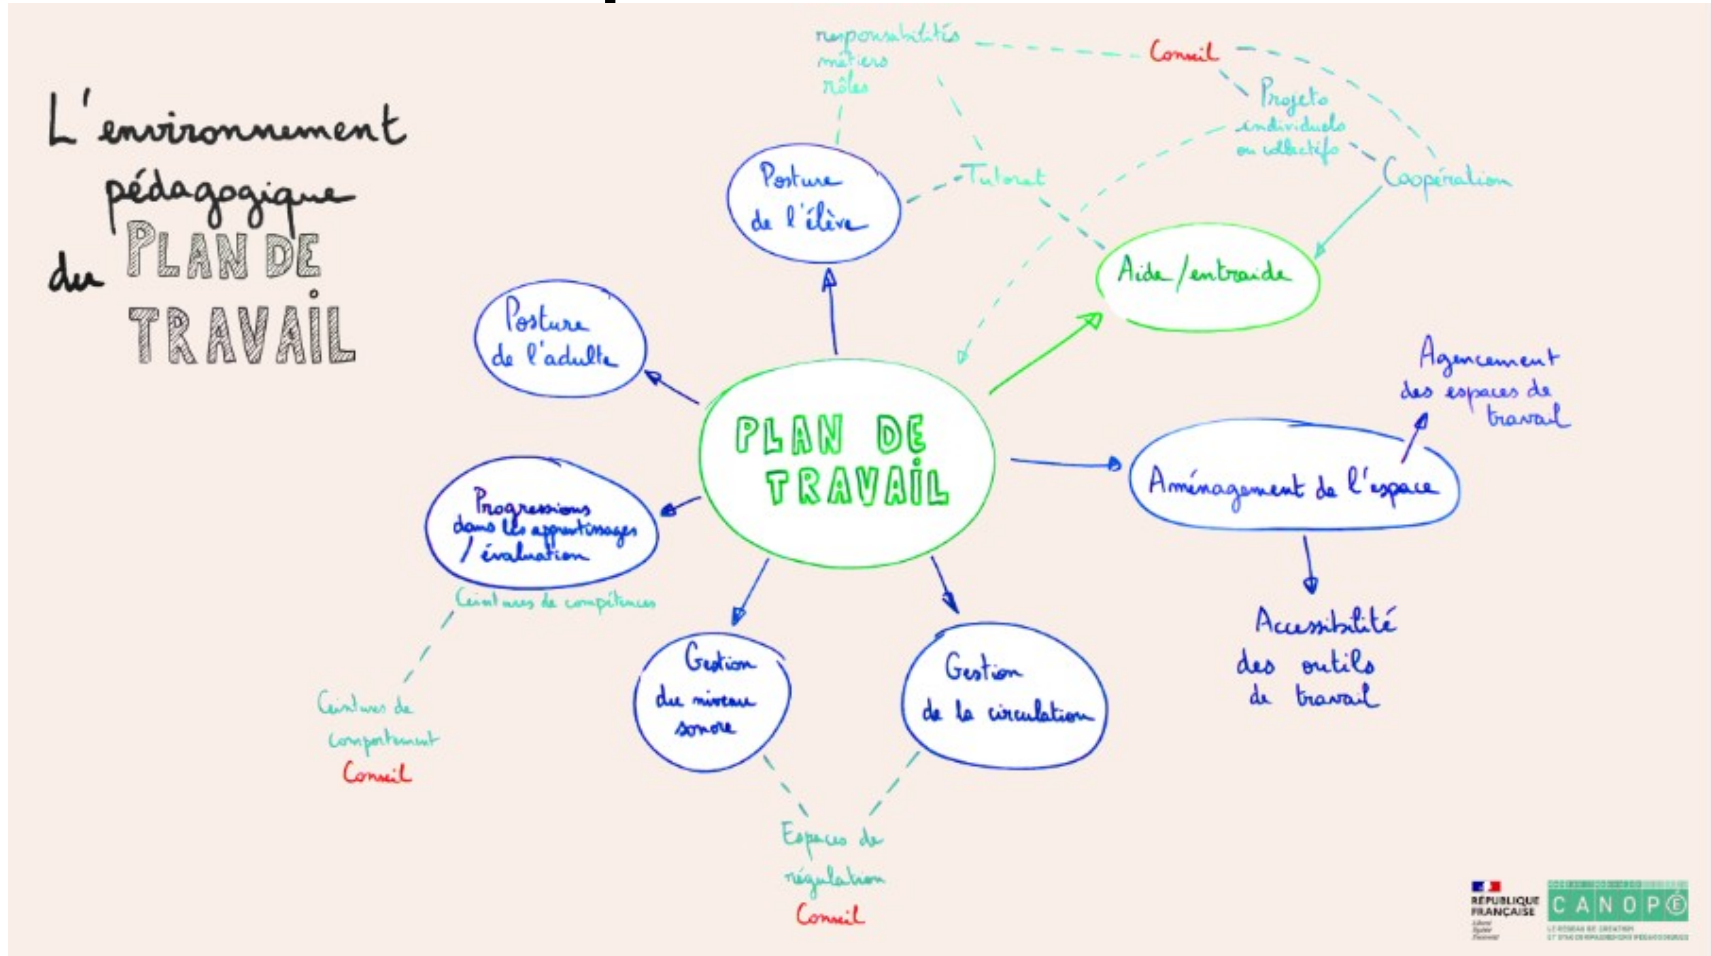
L'environnement pédagogique du PLAN DE TRAVAIL

responsabilités
métiers
rôles

Conseil

Projets individuels ou collectifs

Coopération

Tutorat

Posture de l'élève

Aide / entraide

Posture de l'adulte

PLAN DE TRAVAIL

Agencement des espaces de travail

Aménagement de l'espace

Progressions dans les apprentissages / évaluation

Ceintures de compétences

Accessibilité des outils de travail

Ceintures de comportement
Conseil

Gestion du niveau sonore

Gestion de la circulation

Espaces de régulation
Conseil

RÉPUBLIQUE FRANÇAISE
Liberté
Égalité
Fraternité

CANOPÉ
LE RÉSEAU DE CRÉATION ET D'ACCOMPAGNEMENT PÉDAGOGIQUES